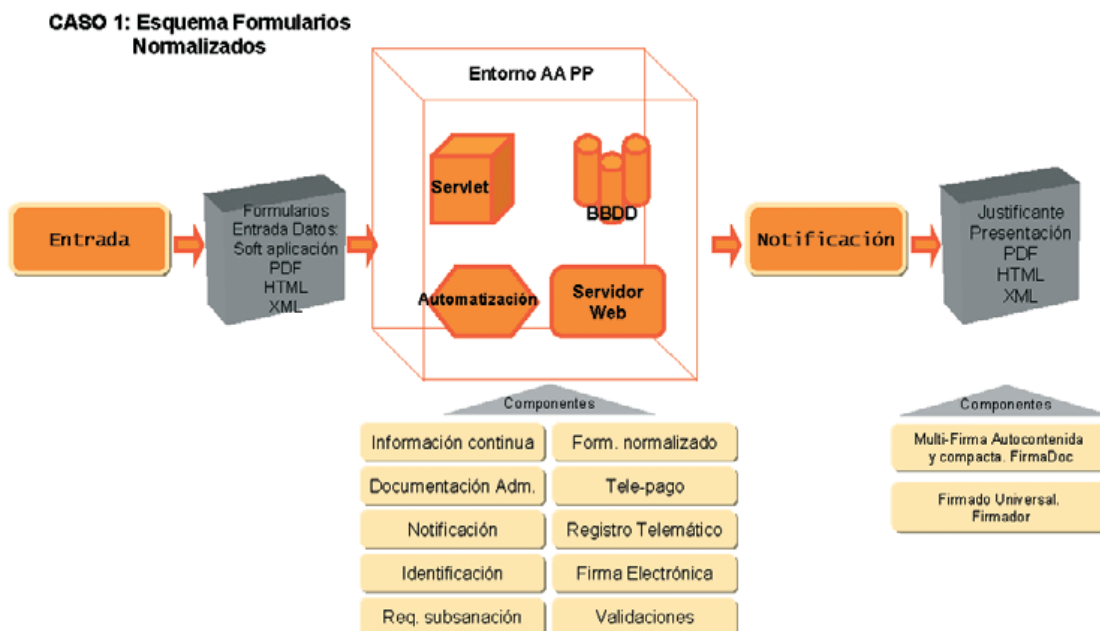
CASO 1: Esquema Formularios Normalizados

Entrada

Formularios
Entrada Datos:
Soft aplicación
PDF
HTML
XML

Entorno AA PP

Servlet

BBDD

Automatización

Servidor Web

Notificación

Justificante
Presentación
PDF
HTML
XML

Componentes

| Información continua | Form. normalizado |
|---|---|
| Documentación Adm. | Tele-pago |
| Notificación | Registro Telemático |
| Identificación | Firma Electrónica |
| Req. subsanación | Validaciones |

Componentes

Multi-Firma Autocontenida y compacta. FirmaDoc

Firmado Universal. Firmador